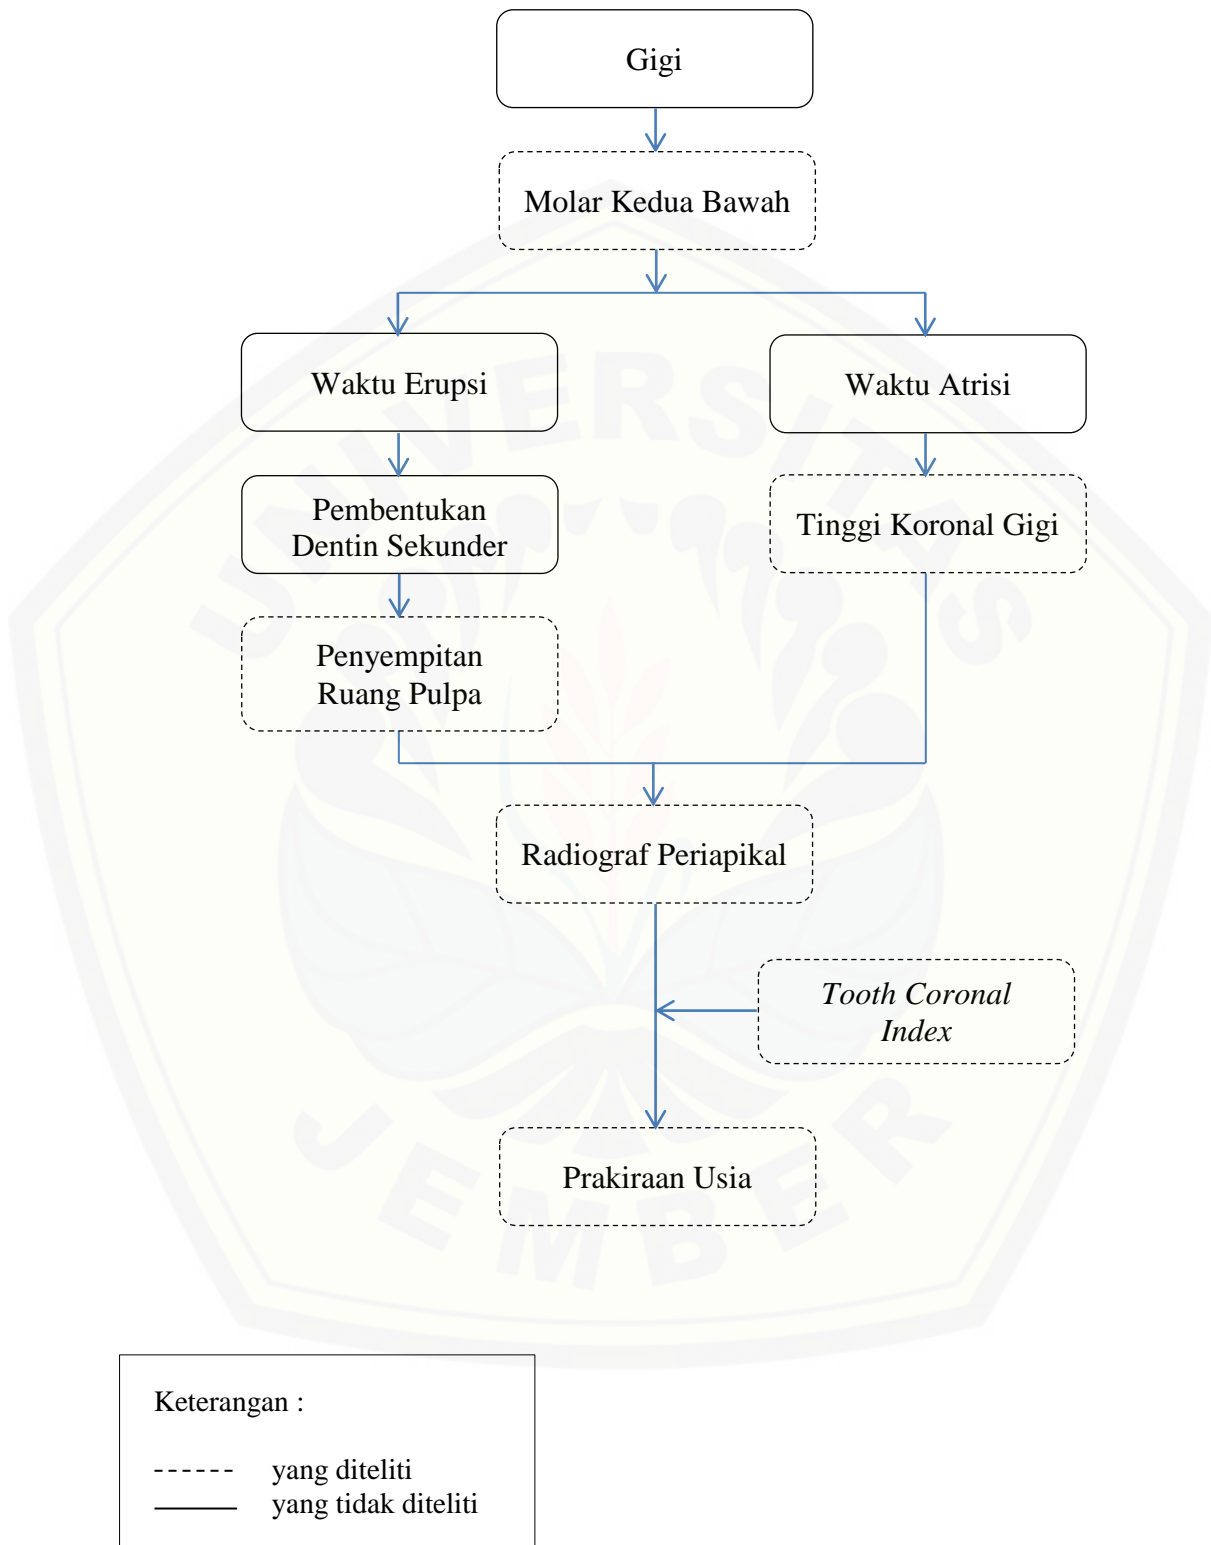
Gigi

Molar Kedua Bawah

Waktu Erupsi

Waktu Atrisi

Pembentukan Dentin Sekunder

Tinggi Koronal Gigi

Penyempitan Ruang Pulpa

Radiograf Periapikal

*Tooth Coronal Index*

Prakiraan Usia

Keterangan :

------ yang diteliti

——— yang tidak diteliti